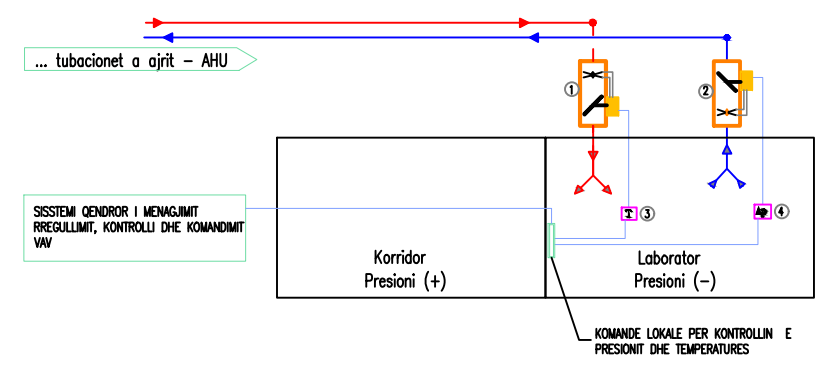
... tubacionet a ajrit – AHU

1

2

SISSTEMI QENDROR I MENAGJIMIT RREGULLIMIT, KONTROLLI DHE KOMANDIMIT VAV

T 3

4

Korridor
Presioni (+)

Laborator
Presioni (-)

KOMANDE LOKALE PER KONTROLLIN E PRESIONIT DHE TEMPERATURES